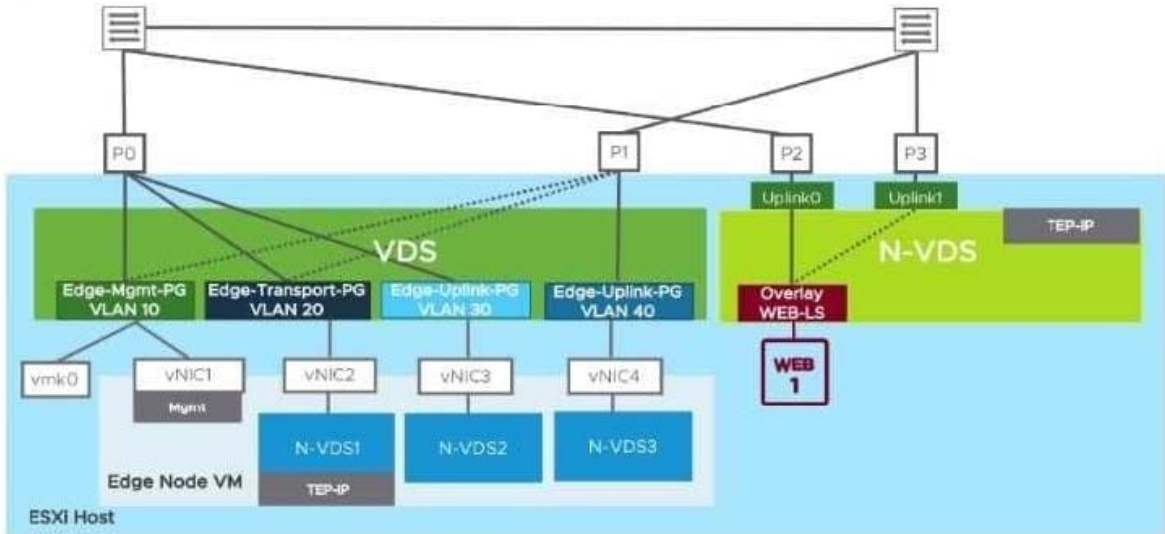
P0

P1

P2

P3

Uplink0

Uplink1

TEP-IP

VDS

N-VDS

Edge-Mgmt-PG VLAN 10

Edge-Transport-PG VLAN 20

Edge-Uplink-PG VLAN 30

Edge-Uplink-PG VLAN 40

Overlay WEB-LS

WEB 1

vmk0

vNIC1

Mgmt

vNIC2

vNIC3

vNIC4

N-VDS1

TEP-IP

N-VDS2

N-VDS3

Edge Node VM

ESXi Host